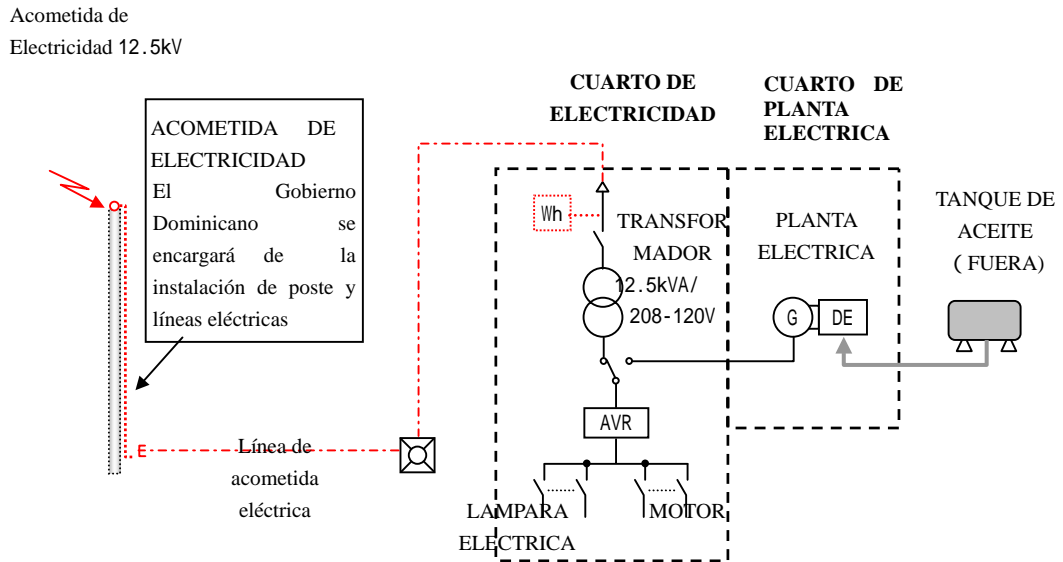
Acometida de Electricidad 12.5kV

ACOMETIDA DE ELECTRICIDAD
El Gobierno Dominicano se encargará de la instalación de poste y líneas eléctricas

CUARTO DE ELECTRICIDAD

CUARTO DE PLANTA ELECTRICA

TANQUE DE ACEITE ( FUERA)

Wh

TRANSFORMADOR
12.5kVA/
208-120V

PLANTA ELECTRICA

G

DE

AVR

E

Línea de acometida eléctrica

LAMPARA ELECTRICA

MOTOR